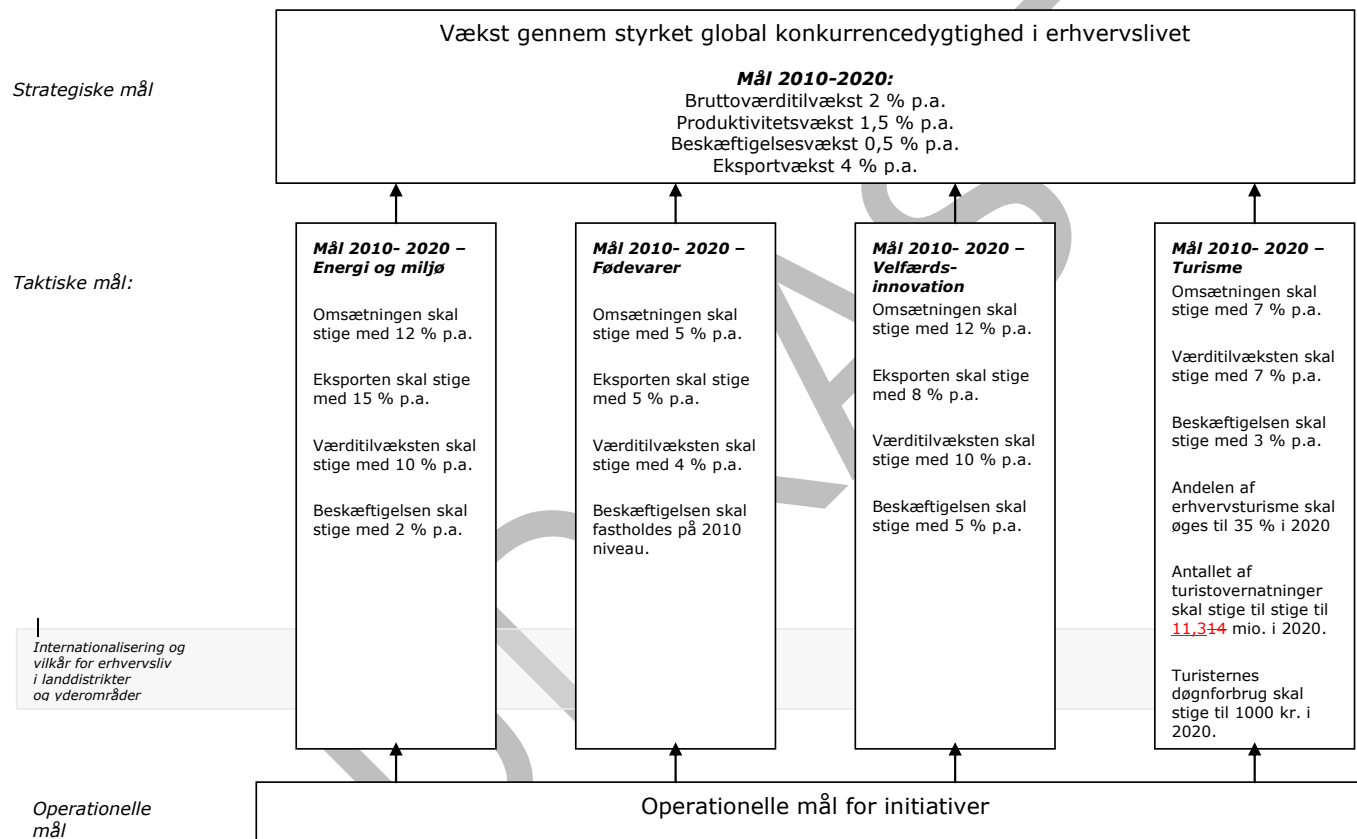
Strategiske mål

Vækst gennem styrket global konkurrencedygtighed i erhvervslivet

Mål 2010-2020:
Bruttoværditilvækst 2 % p.a.
Produktivitetsvækst 1,5 % p.a.
Beskæftigelsesvækst 0,5 % p.a.
Eksportvækst 4 % p.a.

Taktiske mål:

Mål 2010- 2020 – Energi og miljø

Omsætningen skal stige med 12 % p.a.

Eksporten skal stige med 15 % p.a.

Værditilvæksten skal stige med 10 % p.a.

Beskæftigelsen skal stige med 2 % p.a.

Mål 2010- 2020 – Fødevarer

Omsætningen skal stige med 5 % p.a.

Eksporten skal stige med 5 % p.a.

Værditilvæksten skal stige med 4 % p.a.

Beskæftigelsen skal fastholdes på 2010 niveau.

Mål 2010- 2020 – Velfærds-innovation

Omsætningen skal stige med 12 % p.a.

Eksporten skal stige med 8 % p.a.

Værditilvæksten skal stige med 10 % p.a.

Beskæftigelsen skal stige med 5 % p.a.

Mål 2010- 2020 – Turisme

Omsætningen skal stige med 7 % p.a.

Værditilvæksten skal stige med 7 % p.a.

Beskæftigelsen skal stige med 3 % p.a.

Andelen af erhvervsturisme skal øges til 35 % i 2020

Antallet af turistovernatninger skal stige til stige til 11,314 mio. i 2020.

Turisternes døgnforbrug skal stige til 1000 kr. i 2020.

Internationalisering og vilkår for erhvervsliv i landdistrikter og yderområder

Operationelle mål

Operationelle mål for initiativer